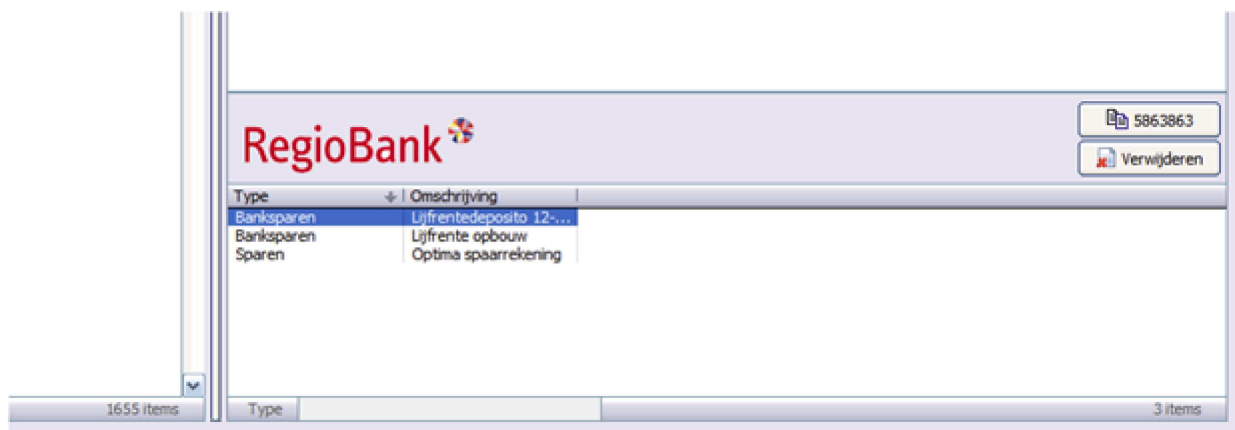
RegioBank

5863863

Verwijderen

| Type | Omschrijving |
|---|---|
| Banksparen | Lijfrentedeposito 12-... |
| Banksparen | Lijfrente opbouw |
| Sparen | Optima spaarrekening |

1655 items

Type

3 items